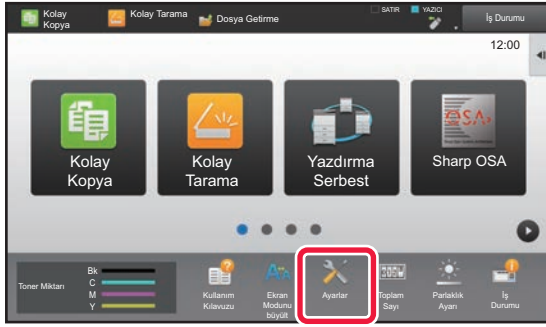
Kolay Kopya
Kolay Tarama
Dosya Getirme
SATIR
YAZICI
İş Durumu
12:00
Kolay Kopya
Kolay Tarama
Yazdırma Serbest
Sharp OSA
OSA
Toner Miktarı
Bk
C
M
Y
Kullanım Kılavuzu
Ekran Modunu büyült
Ayarlar
Toplam Sayı
Parlaklık Ayarı
İş Durumu